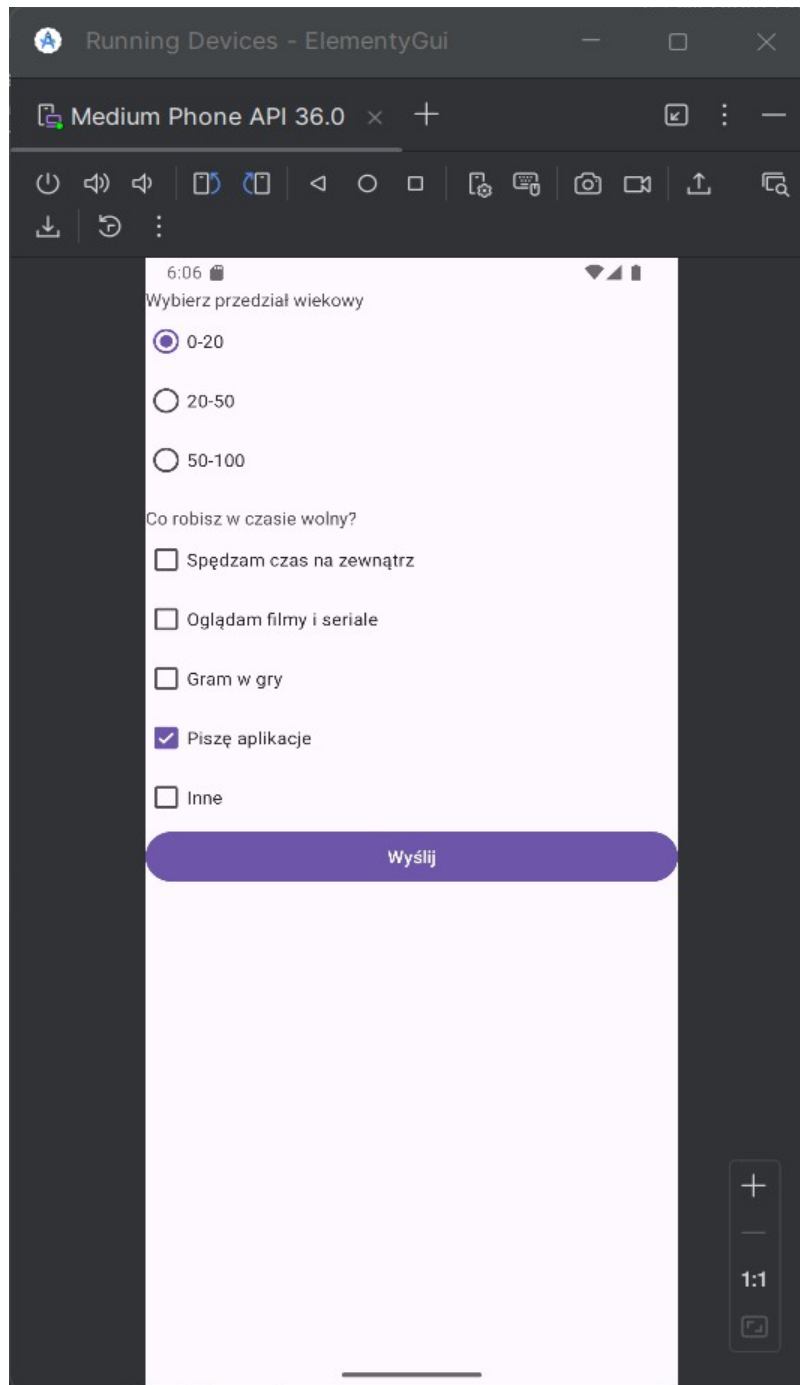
Running Devices - ElementyGui

Medium Phone API 36.0

6:06

Wybierz przedział wiekowy

0-20

20-50

50-100

Co robisz w czasie wolny?

Spędzam czas na zewnątrz

Oglądam filmy i seriale

Gram w gry

Piszę aplikacje

Inne

Wyślij

1:1